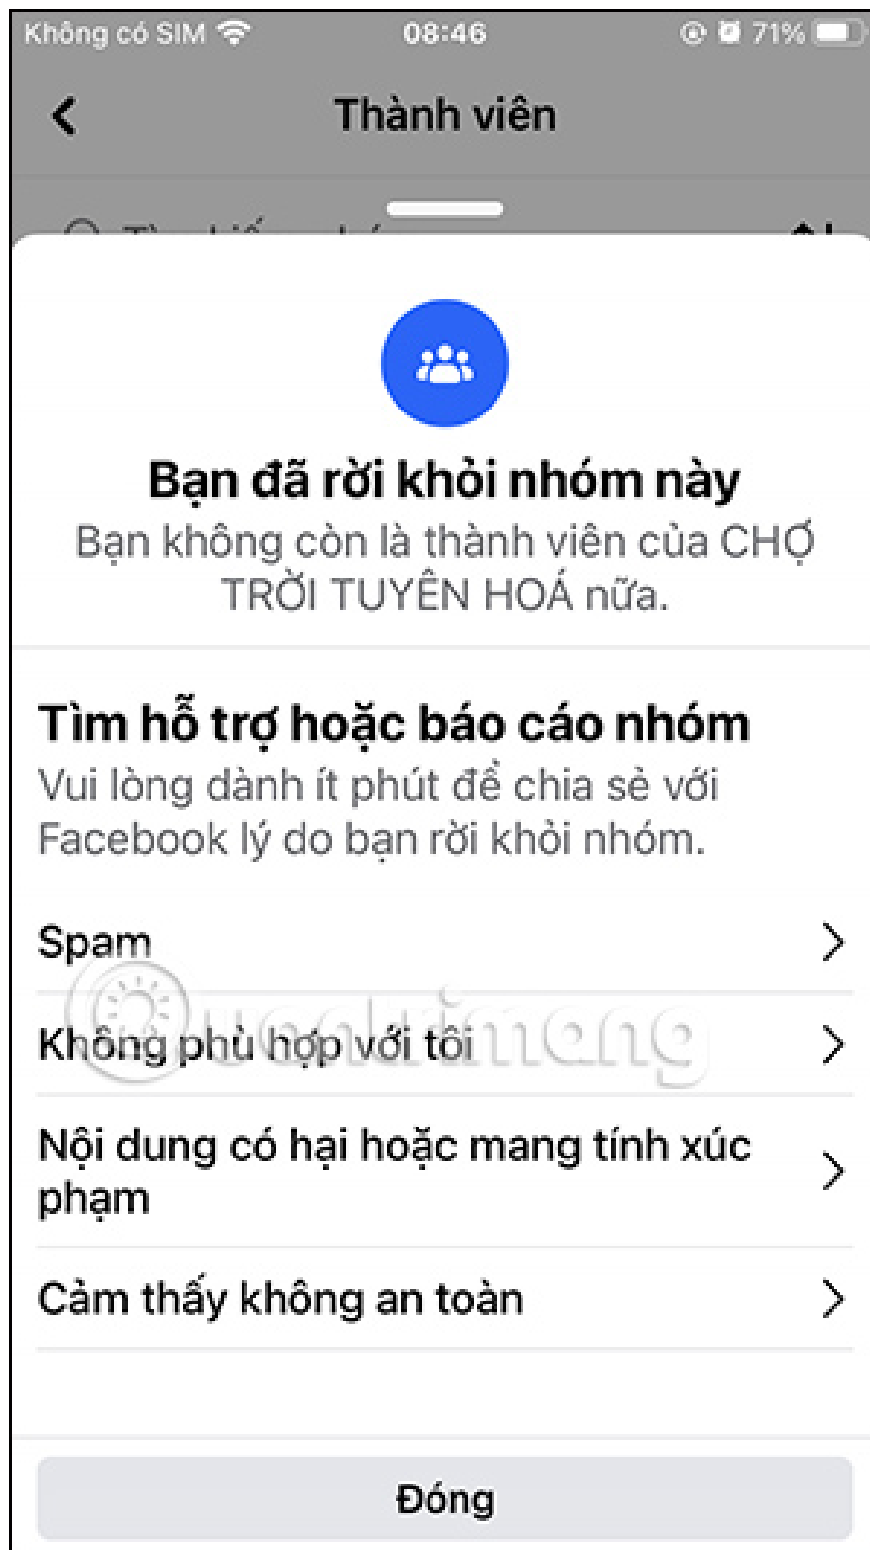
Không có SIM 08:46 71%

Thành viên

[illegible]

Bạn đã rời khỏi nhóm này
Bạn không còn là thành viên của CHỢ TRỜI TUYÊN HOÁ nữa.

Tìm hỗ trợ hoặc báo cáo nhóm
Vui lòng dành ít phút để chia sẻ với Facebook lý do bạn rời khỏi nhóm.

Spam

Không phù hợp với tôi

Nội dung có hại hoặc mang tính xúc phạm

Cảm thấy không an toàn

Quantrimang

Đóng